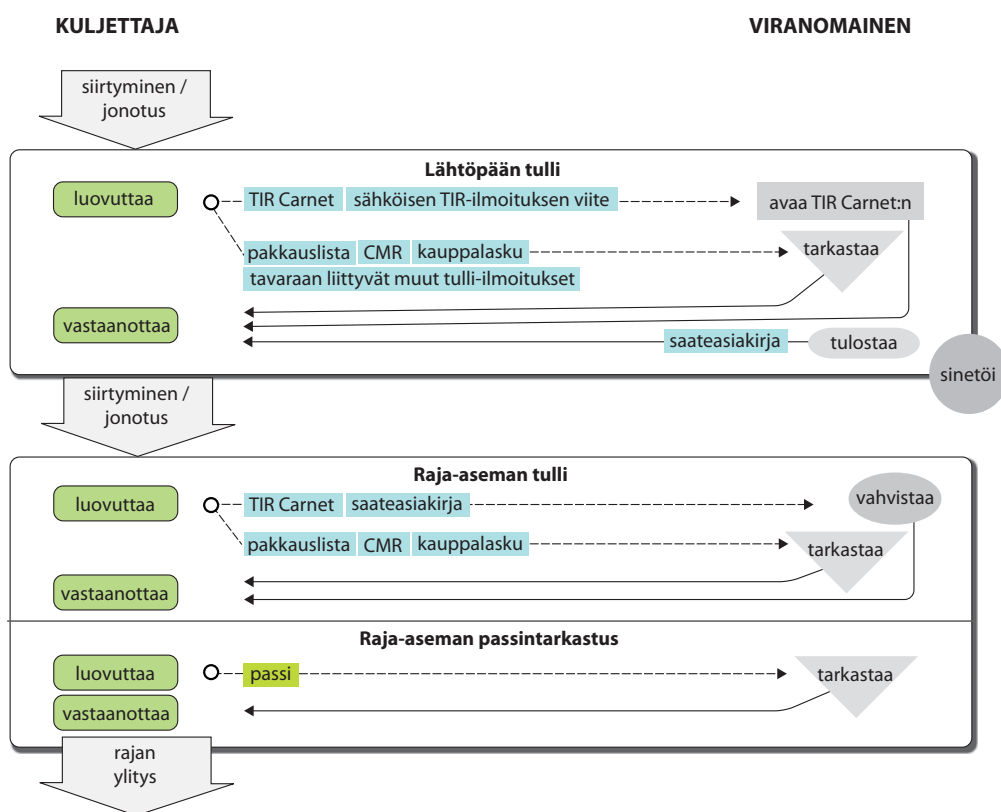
KULJETTAJA

VIRANOMAINEN

siirtyminen / jonotus

Lähtöpään tulli

luovuttaa

TIR Carnet sähköisen TIR-ilmoituksen viite

avaa TIR Carnet:n

pakkauslista CMR kauppalasku

tavaraan liittyvät muut tulli-ilmoitukset

tarkastaa

vastaanottaa

saateasiakirja

tulostaa

sinetöi

siirtyminen / jonotus

Raja-aseman tulli

luovuttaa

TIR Carnet saateasiakirja

vahvistaa

pakkauslista CMR kauppalasku

tarkastaa

vastaanottaa

Raja-aseman passintarkastus

luovuttaa

passi

tarkastaa

vastaanottaa

rajan ylitys